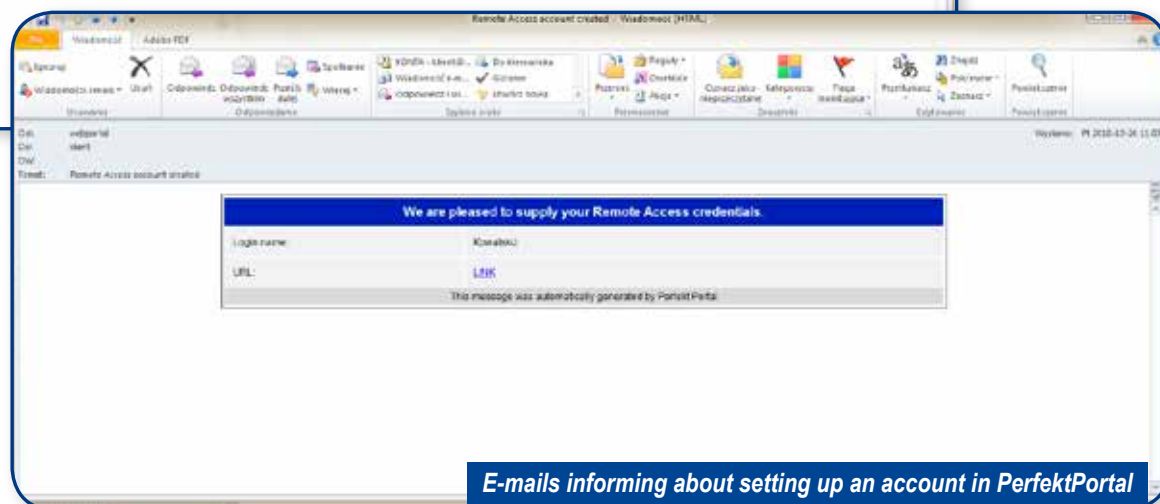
Remote Access account created - Wiadomość (HTML)

Plik Wiadomość Adobe PDF

Ignoruj Wiadomości-śmieci Usuń Usuwanie Odpowiedz Odpowiedz wszystkim Prześlij dalej Spotkanie Więcej Odpowiadanie Szybkie kroki Przenieś Reguły OneNote Akcje Przenoszenie Oznacz jako nieprzeczytane Kategoryzuj Flaga monitującą Znaczniki Przetłumacz Znajdź Pokrewne Zaznacz Edytowanie Powiększenie

Od: wdportal
Do: klient
DW:
Temat: Remote Access account created

Wysłano: Pt 2010-10-26 11:03

| We are pleased to supply your Remote Access credentials. | |
|---|---|
| Login name: | Kowalski |
| URL: | LINK |
| This message was automatically generated by Perfekt Portal | |

E-mails informing about setting up an account in PerfektPortal